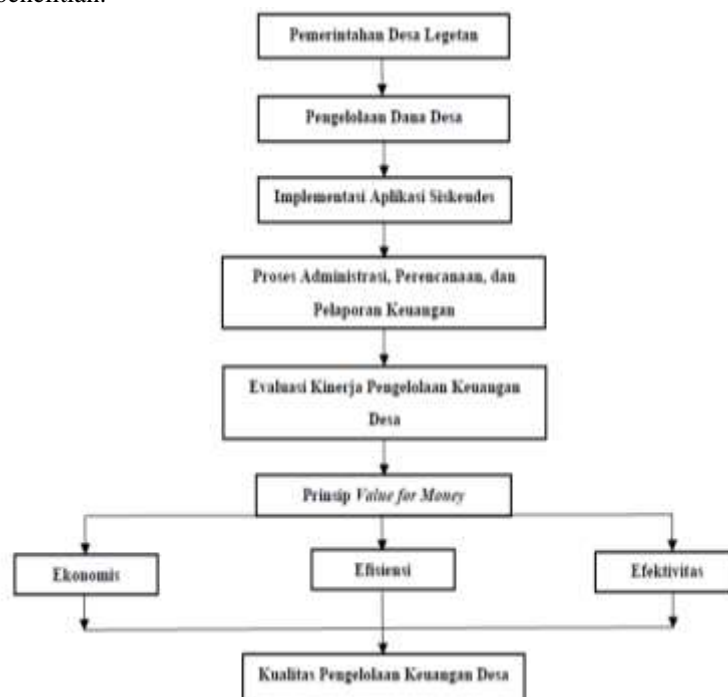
penelitian.

Pemerintahan Desa Legetan

Pengelolaan Dana Desa

Implementasi Aplikasi Siskeudes

Proses Administrasi, Perencanaan, dan Pelaporan Keuangan

Evaluasi Kinerja Pengelolaan Keuangan Desa

Prinsip *Value for Money*

Ekonomis

Efisiensi

Efektivitas

Kualitas Pengelolaan Keuangan Desa